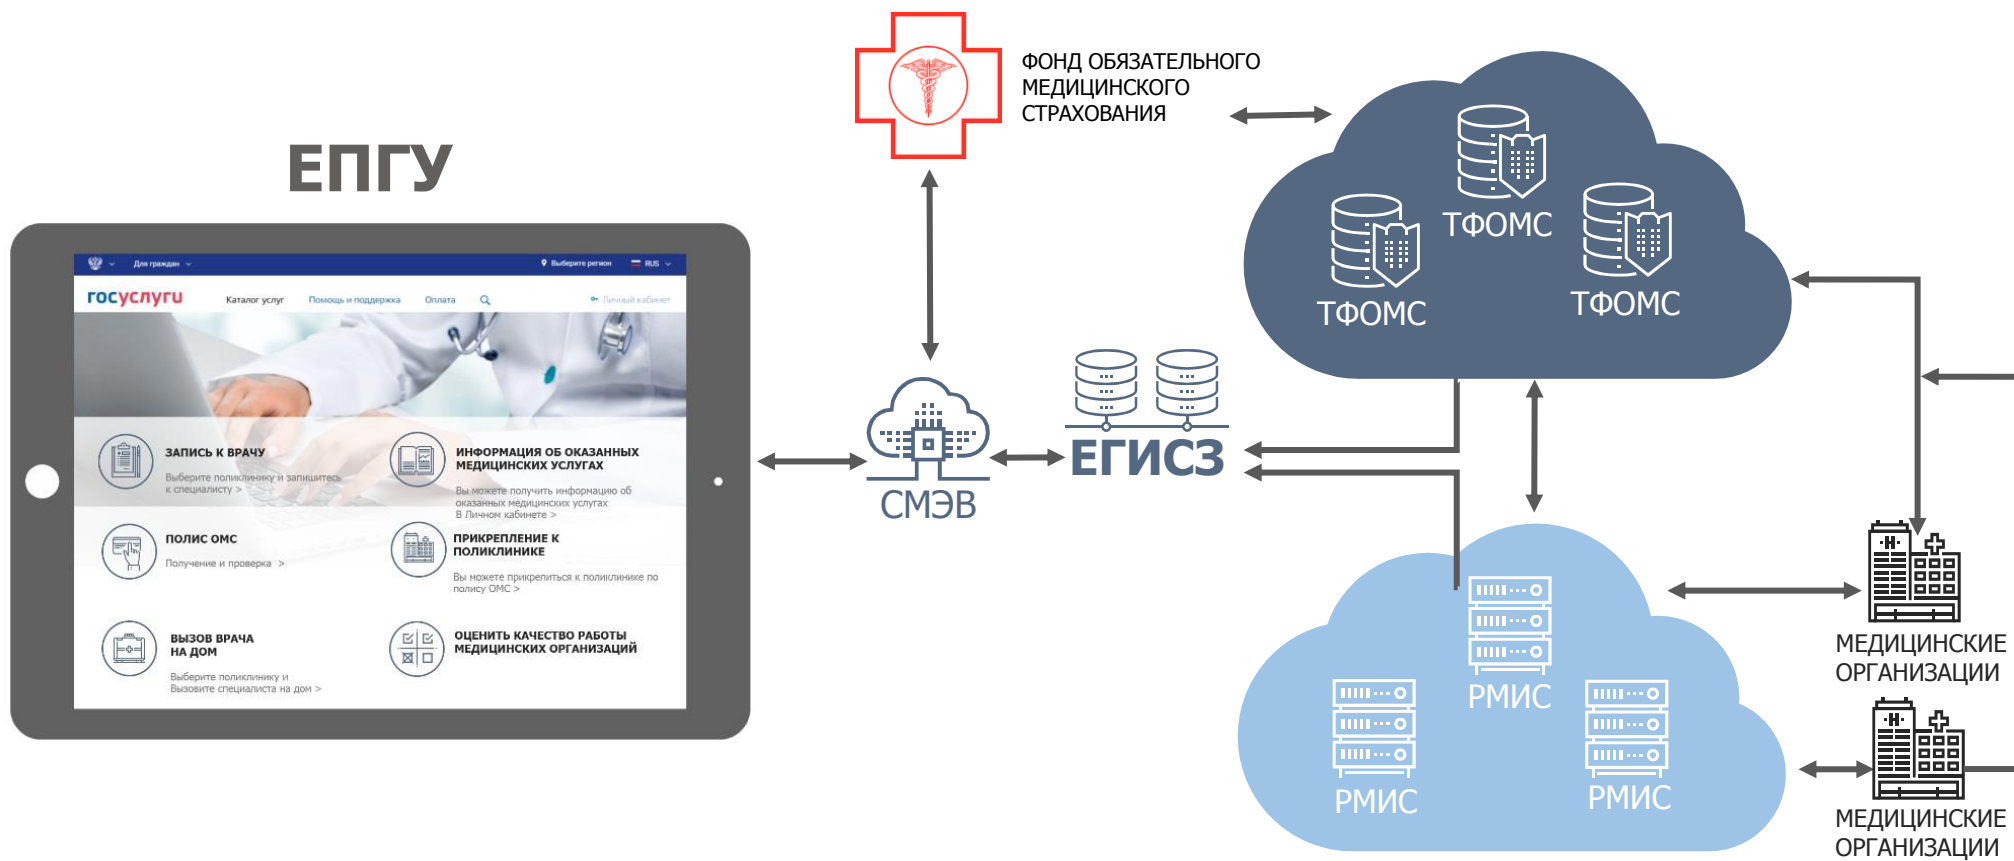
ЕПГУ

Для граждан
Выберите регион
RUS

госуслуги
Каталог услуг
Помощь и поддержка
Оплата
Личный кабинет

ЗАПИСЬ К ВРАЧУ
Выберите поликлинику и запишитесь к специалисту >

ИНФОРМАЦИЯ ОБ ОКАЗАННЫХ МЕДИЦИНСКИХ УСЛУГАХ
Вы можете получить информацию об оказанных медицинских услугах В Личном кабинете >

ПОЛИС ОМС
Получение и проверка >

ПРИКРЕПЛЕНИЕ К ПОЛИКЛИНИКЕ
Вы можете прикрепиться к поликлинике по полису ОМС >

ВЫЗОВ ВРАЧА НА ДОМ
Выберите поликлинику и Вызовите специалиста на дом >

ОЦЕНИТЬ КАЧЕСТВО РАБОТЫ МЕДИЦИНСКИХ ОРГАНИЗАЦИЙ

ФОНД ОБЯЗАТЕЛЬНОГО МЕДИЦИНСКОГО СТРАХОВАНИЯ

СМЭВ

ЕГИСЗ

ТФОМС
ТФОМС
ТФОМС

РМИС
РМИС
РМИС

МЕДИЦИНСКИЕ ОРГАНИЗАЦИИ

МЕДИЦИНСКИЕ ОРГАНИЗАЦИИ